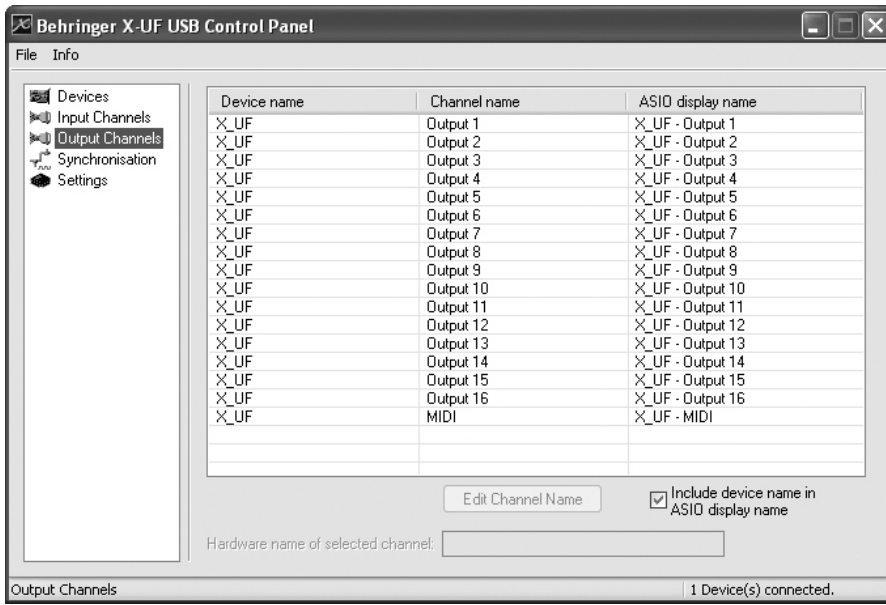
Behringer X-UF USB Control Panel

File Info

Devices
Input Channels
Output Channels
Synchronisation
Settings

| Device name | Channel name | ASIO display name |
|---|---|---|
| X_UF | Output 1 | X_UF - Output 1 |
| X_UF | Output 2 | X_UF - Output 2 |
| X_UF | Output 3 | X_UF - Output 3 |
| X_UF | Output 4 | X_UF - Output 4 |
| X_UF | Output 5 | X_UF - Output 5 |
| X_UF | Output 6 | X_UF - Output 6 |
| X_UF | Output 7 | X_UF - Output 7 |
| X_UF | Output 8 | X_UF - Output 8 |
| X_UF | Output 9 | X_UF - Output 9 |
| X_UF | Output 10 | X_UF - Output 10 |
| X_UF | Output 11 | X_UF - Output 11 |
| X_UF | Output 12 | X_UF - Output 12 |
| X_UF | Output 13 | X_UF - Output 13 |
| X_UF | Output 14 | X_UF - Output 14 |
| X_UF | Output 15 | X_UF - Output 15 |
| X_UF | Output 16 | X_UF - Output 16 |
| X_UF | MIDI | X_UF - MIDI |

Edit Channel Name

Include device name in ASIO display name

Hardware name of selected channel:

Output Channels

1 Device(s) connected.